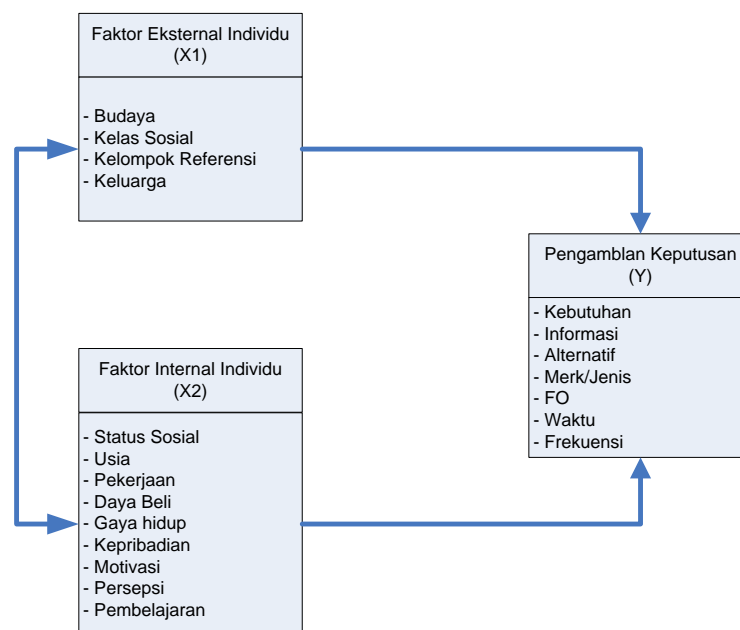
Faktor Eksternal Individu
(X1)

- Budaya
- Kelas Sosial
- Kelompok Referensi
- Keluarga

Pengamblan Keputusan
(Y)

- Kebutuhan
- Informasi
- Alternatif
- Merk/Jenis
- FO
- Waktu
- Frekuensi

Faktor Internal Individu
(X2)

- Status Sosial
- Usia
- Pekerjaan
- Daya Beli
- Gaya hidup
- Kepribadian
- Motivasi
- Persepsi
- Pembelajaran